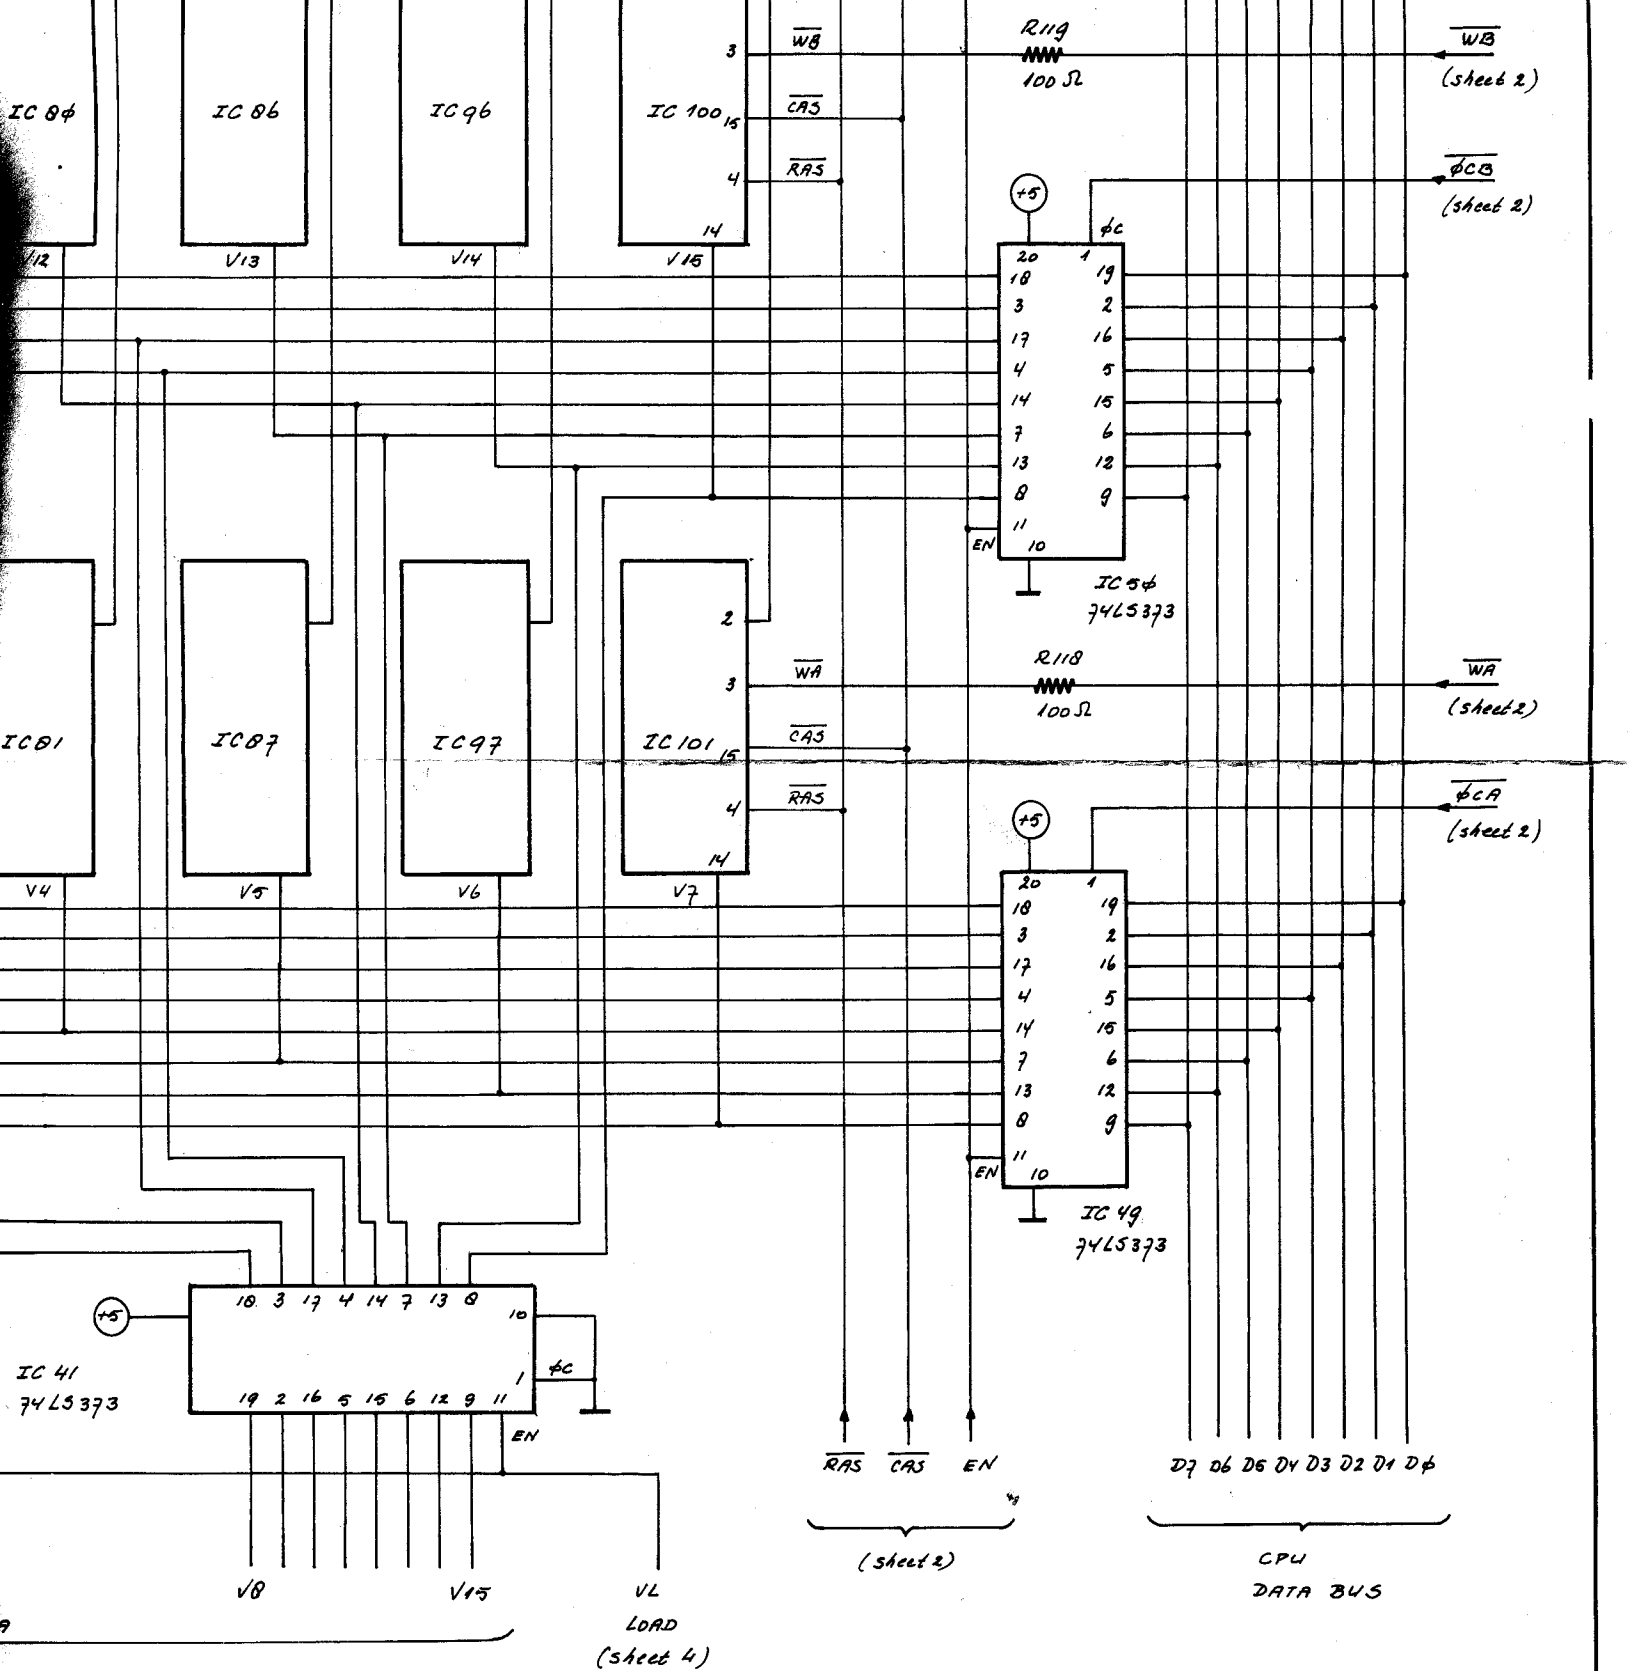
IC 8$\phi$

IC 86

IC 96

IC 100

3

15

4

14

$\overline{WB}$

$\overline{CAS}$

$\overline{RAS}$

R119

100 Ω

$\overline{WB}$

(sheet 2)

$\overline{\phi CB}$

(sheet 2)

+5

$\phi c$

V12

V13

V14

V15

20

1

18

19

3

2

17

16

4

5

14

15

7

6

13

12

8

9

11

EN

10

IC 5$\phi$

74LS373

IC 81

IC 87

IC 97

IC 101

2

3

15

4

14

$\overline{WA}$

$\overline{CAS}$

$\overline{RAS}$

R118

100 Ω

$\overline{WA}$

(sheet 2)

$\overline{\phi CA}$

(sheet 2)

+5

V4

V5

V6

V7

20

1

18

19

3

2

17

16

4

5

14

15

7

6

13

12

8

9

11

EN

10

IC 49

74LS373

+5

18 3 17 4 14 7 13 8

10

1

$\phi c$

19 2 16 5 15 6 12 9 11

EN

IC 41

74LS373

V8

V15

VL

LOAD

(sheet 4)

$\overline{RAS}$

$\overline{CAS}$

EN

(sheet 2)

D7 D6 D5 D4 D3 D2 D1 D$\phi$

CPU

DATA BUS